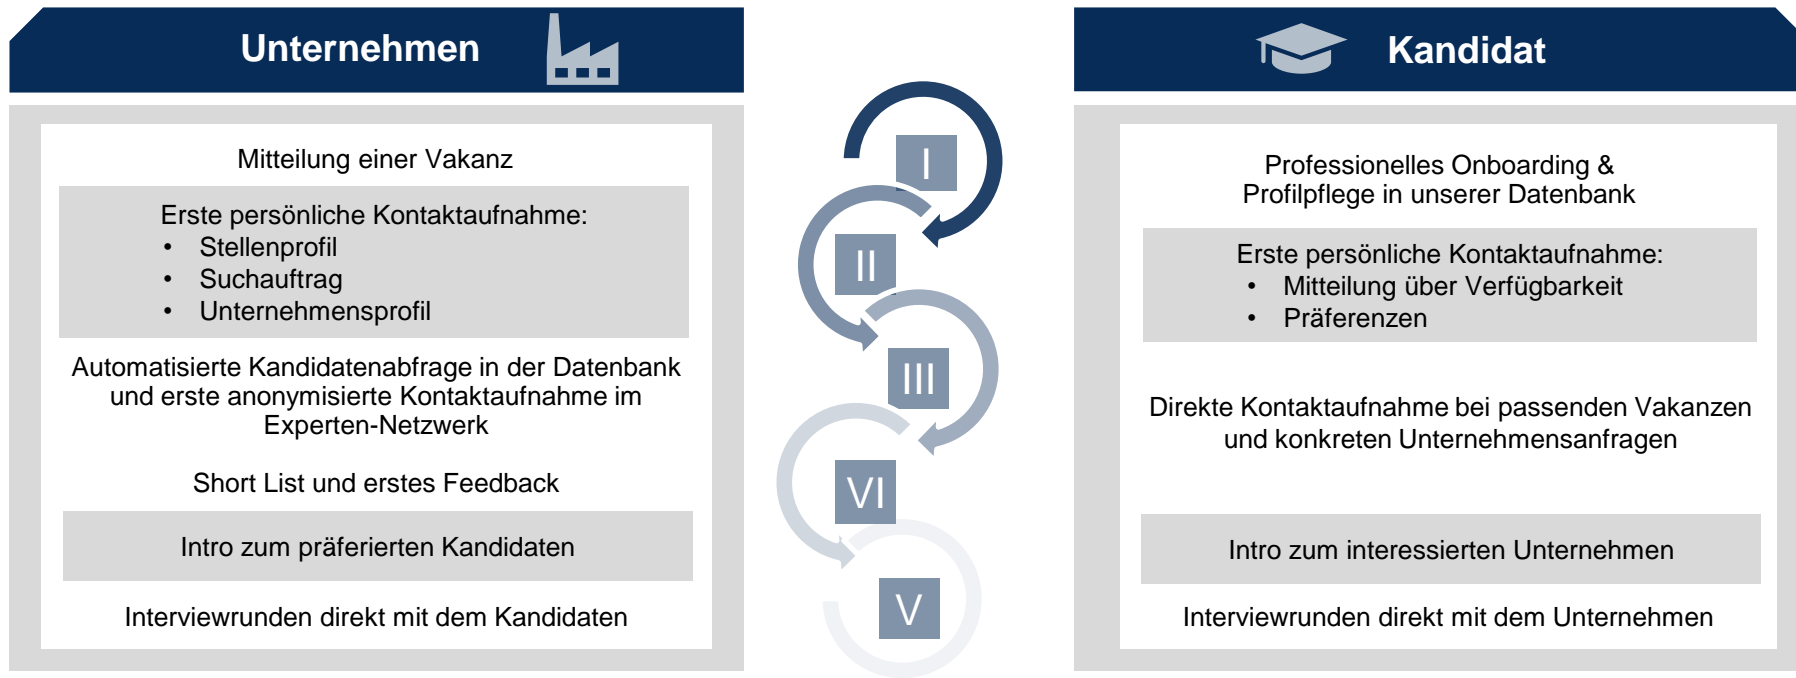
Unternehmen

Mitteilung einer Vakanz

Erste persönliche Kontaktaufnahme:
- Stellenprofil
- Suchauftrag
- Unternehmensprofil

Automatisierte Kandidatenabfrage in der Datenbank und erste anonymisierte Kontaktaufnahme im Experten-Netzwerk

Short List und erstes Feedback

Intro zum präferierten Kandidaten

Interviewrunden direkt mit dem Kandidaten

I

II

III

VI

V

Kandidat

Professionelles Onboarding & Profilpflege in unserer Datenbank

Erste persönliche Kontaktaufnahme:
- Mitteilung über Verfügbarkeit
- Präferenzen

Direkte Kontaktaufnahme bei passenden Vakanzen und konkreten Unternehmensanfragen

Intro zum interessierten Unternehmen

Interviewrunden direkt mit dem Unternehmen